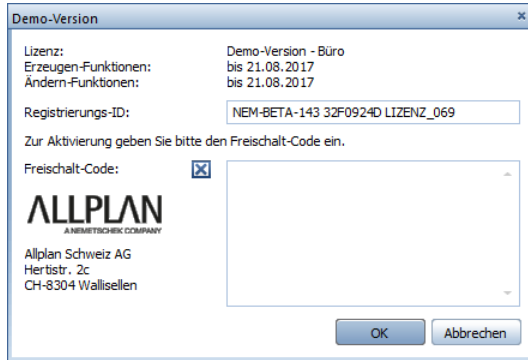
Demo-Version

Lizenz: Demo-Version - Büro
Erzeugen-Funktionen: bis 21.08.2017
Ändern-Funktionen: bis 21.08.2017

Registrierungs-ID: NEM-BETA-143 32F0924D LIZENZ_069

Zur Aktivierung geben Sie bitte den Freischalt-Code ein.

Freischalt-Code:

ALLPLAN
A NEMETSCHEK COMPANY

Allplan Schweiz AG
Hertistr. 2c
CH-8304 Wallisellen

OK Abbrechen